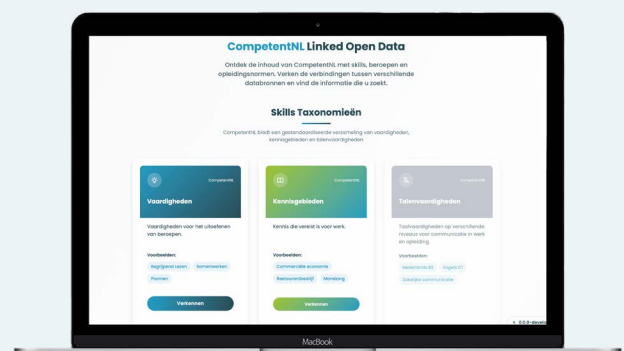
CompetentNL Linked Open Data

Ontdek de inhoud van CompetentNL met skills, beroepen en opleidingsnormen. Verken de verbindingen tussen verschillende databronnen en vind de informatie die u zoekt.

Skills Taxonomieën

CompetentNL biedt een gestandaardiseerde verzameling van vaardigheden, kennisgebieden en talenvaardigheden

CompetentNL
Vaardigheden
Vaardigheden voor het uitoefenen van beroepen.
Voorbeelden:
Begrijpend lezen
Samenwerken
Plannen
Verkennen

CompetentNL
Kennisgebieden
Kennis die vereist is voor werk.
Voorbeelden:
Commerciële economie
Bedrijfskunde
Marketing
Verkennen

CompetentNL
Talenvaardigheden
Taalvaardigheden op verschillende niveaus voor communicatie in werk en opleiding.
Voorbeelden:
Nederlands B2
Engels C1
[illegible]

v. 0.0.0-devel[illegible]

MacBook